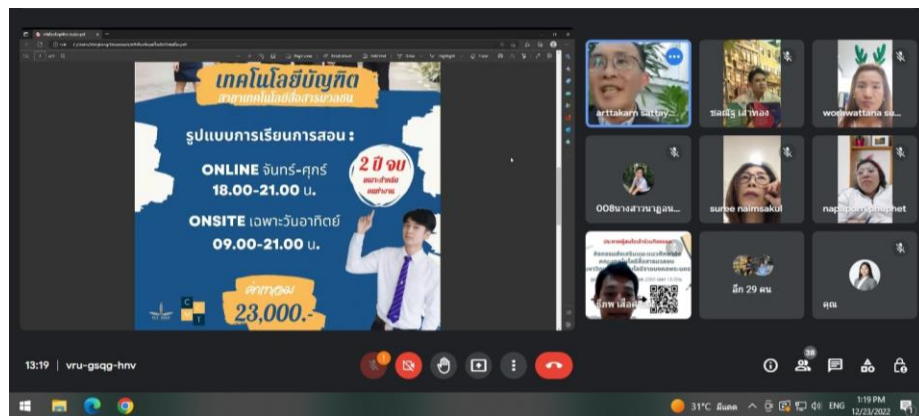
เทคโนโลยีบัณฑิต
สาขาเทคโนโลยีสื่อสารมวลชน

รูปแบบการเรียนการสอน :

ONLINE จันทร์-ศุกร์
18.00-21.00 น.

2 ปี จบ

ONSITE เฉพาะวันอาทิตย์
09.00-21.00 น.

ค่าเทอม
23,000.-

arttakarn sattay...
ชลธิร์ เฝ้าทอง
wodewattana su...
008นางสาวนาฎอน...
suree naimsakul
napaporn...
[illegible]
อีก 29 คน
คุณ

13:19 | vru-gsqg-hnv

38

31°C มีแดด ENG 1:19 PM 12/23/2022